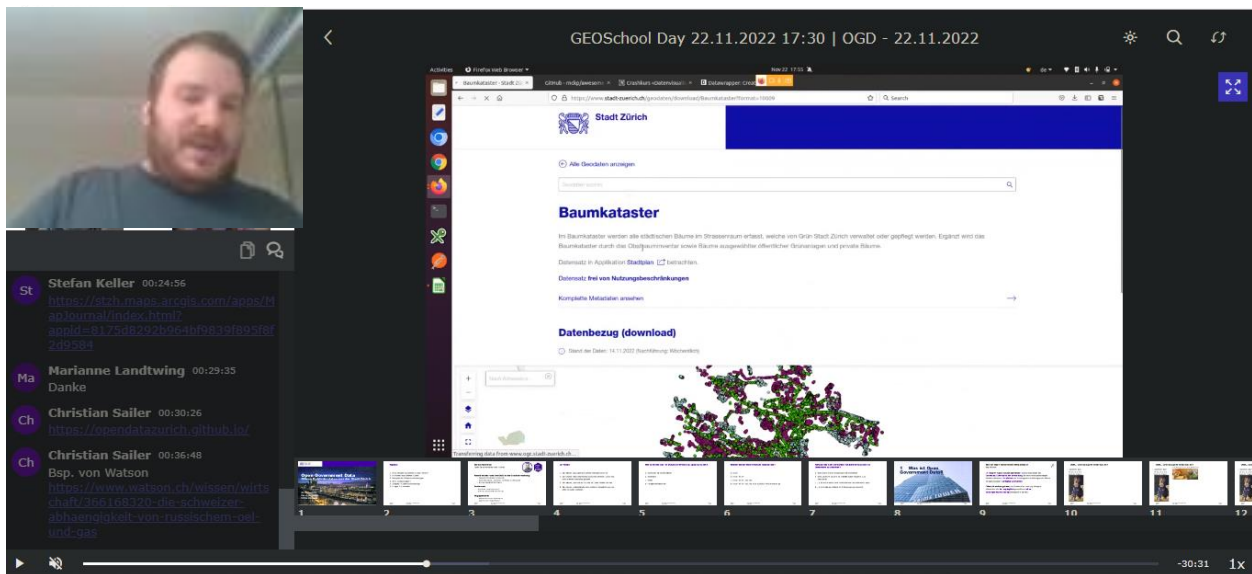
GEOSchool Day 22.11.2022 17:30 | OGD - 22.11.2022

Stadt Zürich

Alle Geodaten anzeigen

Baumkataster

Im Baumkataster werden alle städtischen Bäume im Strassenraum erfasst, welche von Grün Stadt Zürich verwaltet oder gepflegt werden. Ergänzt wird das Baumkataster durch den Obstbauminventar sowie Bäume ausgewählter öffentlicher Grünanlagen und private Bäume.

Datensatz in Applikation Stadtplan betrachten

Datensatz frei von Nutzungsbeschränkungen

Komplette Metadaten ansehen

Datenbezug (download)

Transferring data from www.ogd.stadt-zuerich.ch...

St Stefan Keller 00:24:56
https://stzh.maps.arcgis.com/apps/MapJournal/index.html?appid=8175d8292b964bf9839f895f8f2d9584

Ma Marianne Landtwing 00:29:35
Danke

Ch Christian Sailer 00:30:26
https://opendatazurich.github.io/

Ch Christian Sailer 00:36:48
Bsp. von Watson
https://www.watson.ch/wissen/wirtschaft/366168320-die-schweizer-abhaengigkeit-von-russischem-oel-und-gas

1 2 3 4 5 6 7 8 9 10 11 12

-30:31 1x